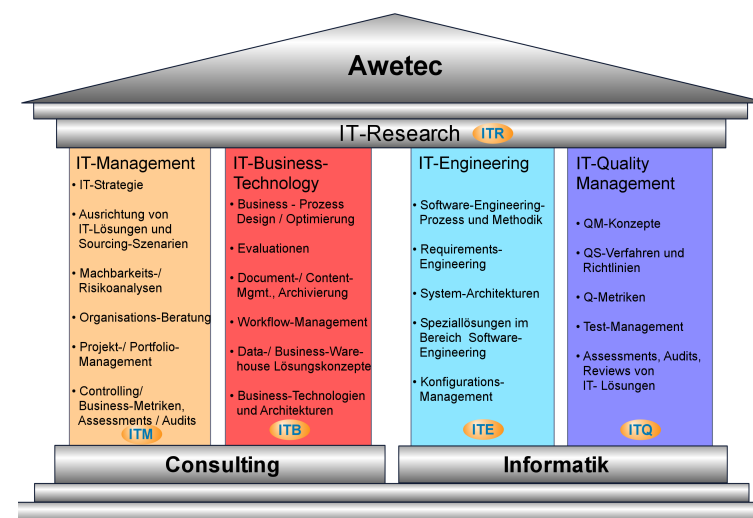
Awetec

IT-Research ITR

IT-Management
• IT-Strategie
• Ausrichtung von IT-Lösungen und Sourcing-Szenarien
• Machbarkeits-/ Risikoanalysen
• Organisations-Beratung
• Projekt-/ Portfolio-Management
• Controlling/ Business-Metriken, Assessments / Audits
ITM

IT-Business-Technology
• Business - Prozess Design / Optimierung
• Evaluationen
• Document-/ Content-Mgmt., Archivierung
• Workflow-Management
• Data-/ Business-Warehouse Lösungskonzepte
• Business-Technologien und Architekturen
ITB

IT-Engineering
• Software-Engineering-Prozess und Methodik
• Requirements-Engineering
• System-Architekturen
• Speziallösungen im Bereich Software-Engineering
• Konfigurations-Management
ITE

IT-Quality Management
• QM-Konzepte
• QS-Verfahren und Richtlinien
• Q-Metriken
• Test-Management
• Assessments, Audits, Reviews von IT- Lösungen
ITQ

Consulting

Informatik